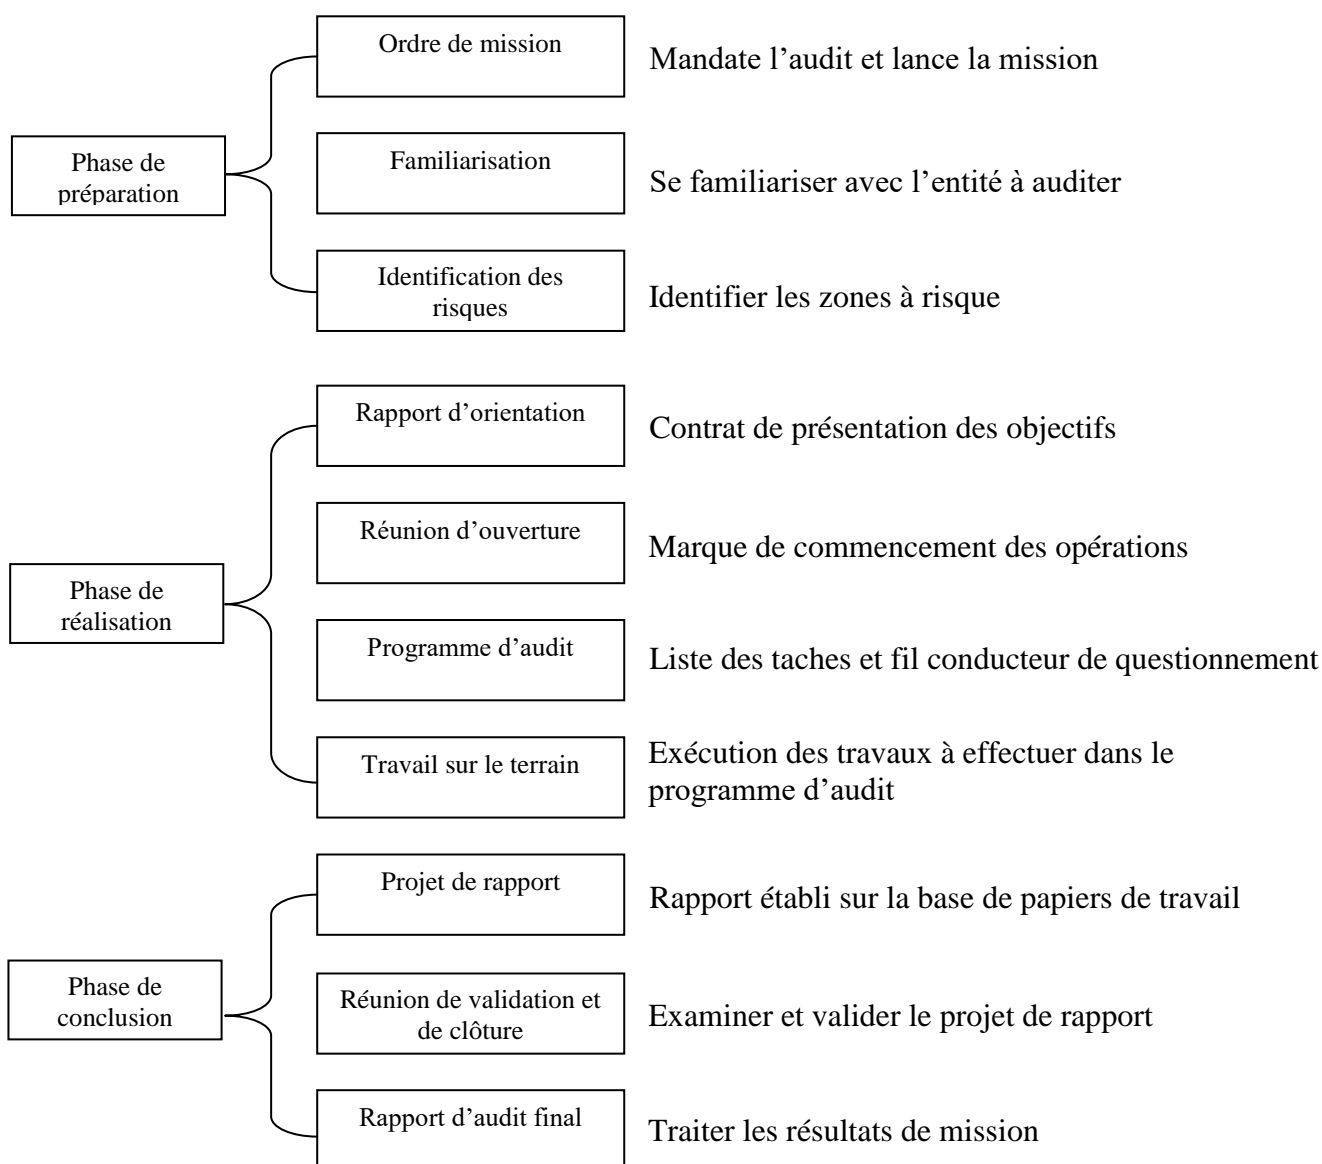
Phase de préparation

Ordre de mission
Mandate l’audit et lance la mission

Familiarisation
Se familiariser avec l’entité à auditer

Identification des risques
Identifier les zones à risque

Phase de réalisation

Rapport d’orientation
Contrat de présentation des objectifs

Réunion d’ouverture
Marque de commencement des opérations

Programme d’audit
Liste des taches et fil conducteur de questionnement

Travail sur le terrain
Exécution des travaux à effectuer dans le programme d’audit

Phase de conclusion

Projet de rapport
Rapport établi sur la base de papiers de travail

Réunion de validation et de clôture
Examiner et valider le projet de rapport

Rapport d’audit final
Traiter les résultats de mission